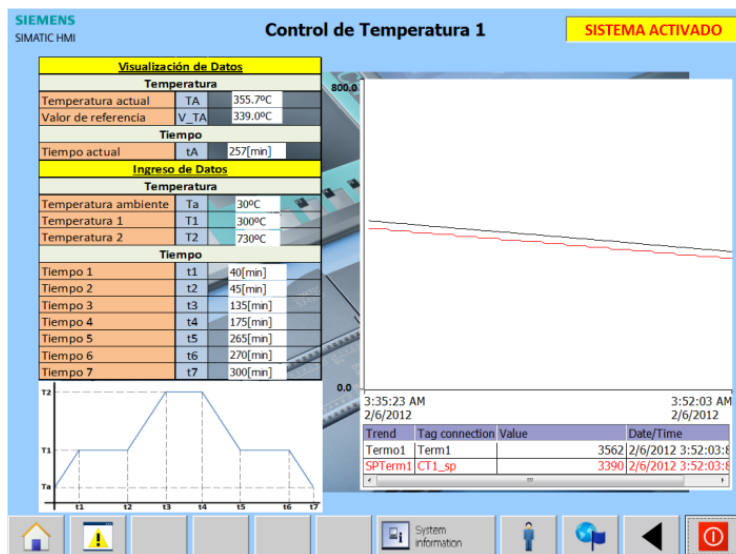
SIEMENS
SIMATIC HMI

Control de Temperatura 1

SISTEMA ACTIVADO

| Visualización de Datos | | |
|---|---|---|
| Temperatura | | |
| Temperatura actual | TA | 355.7ºC |
| Valor de referencia | V_TA | 339.0ºC |
| Tiempo | | |
| Tiempo actual | tA | 257[min] |
| Ingreso de Datos | | |
| Temperatura | | |
| Temperatura ambiente | Ta | 30ºC |
| Temperatura 1 | T1 | 300ºC |
| Temperatura 2 | T2 | 730ºC |
| Tiempo | | |
| Tiempo 1 | t1 | 40[min] |
| Tiempo 2 | t2 | 45[min] |
| Tiempo 3 | t3 | 135[min] |
| Tiempo 4 | t4 | 175[min] |
| Tiempo 5 | t5 | 265[min] |
| Tiempo 6 | t6 | 270[min] |
| Tiempo 7 | t7 | 300[min] |

T2
T1
Ta
t1 t2 t3 t4 t5 t6 t7

800.0
0.0
3:35:23 AM
2/6/2012
3:52:03 AM
2/6/2012

| Trend | Tag connection | Value | Date/Time |
|---|---|---|---|
| Termo1 | Term1 | 3562 | 2/6/2012 3:52:03:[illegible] |
| SPTerm1 | CT1_sp | 3390 | 2/6/2012 3:52:03:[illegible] |

System information